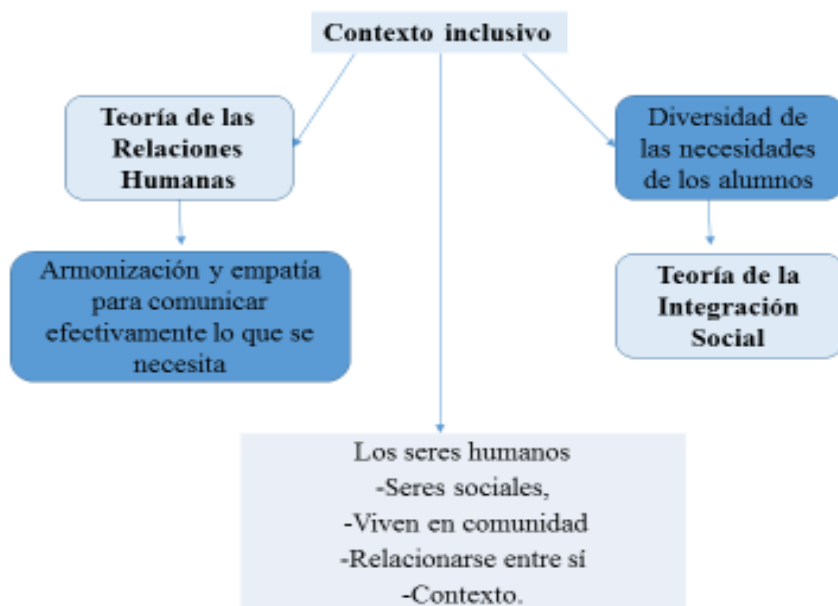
Contexto inclusivo

Teoría de las Relaciones Humanas

Armonización y empatía para comunicar efectivamente lo que se necesita

Diversidad de las necesidades de los alumnos

Teoría de la Integración Social

Los seres humanos
-Seres sociales,
-Viven en comunidad
-Relacionarse entre sí
-Contexto.